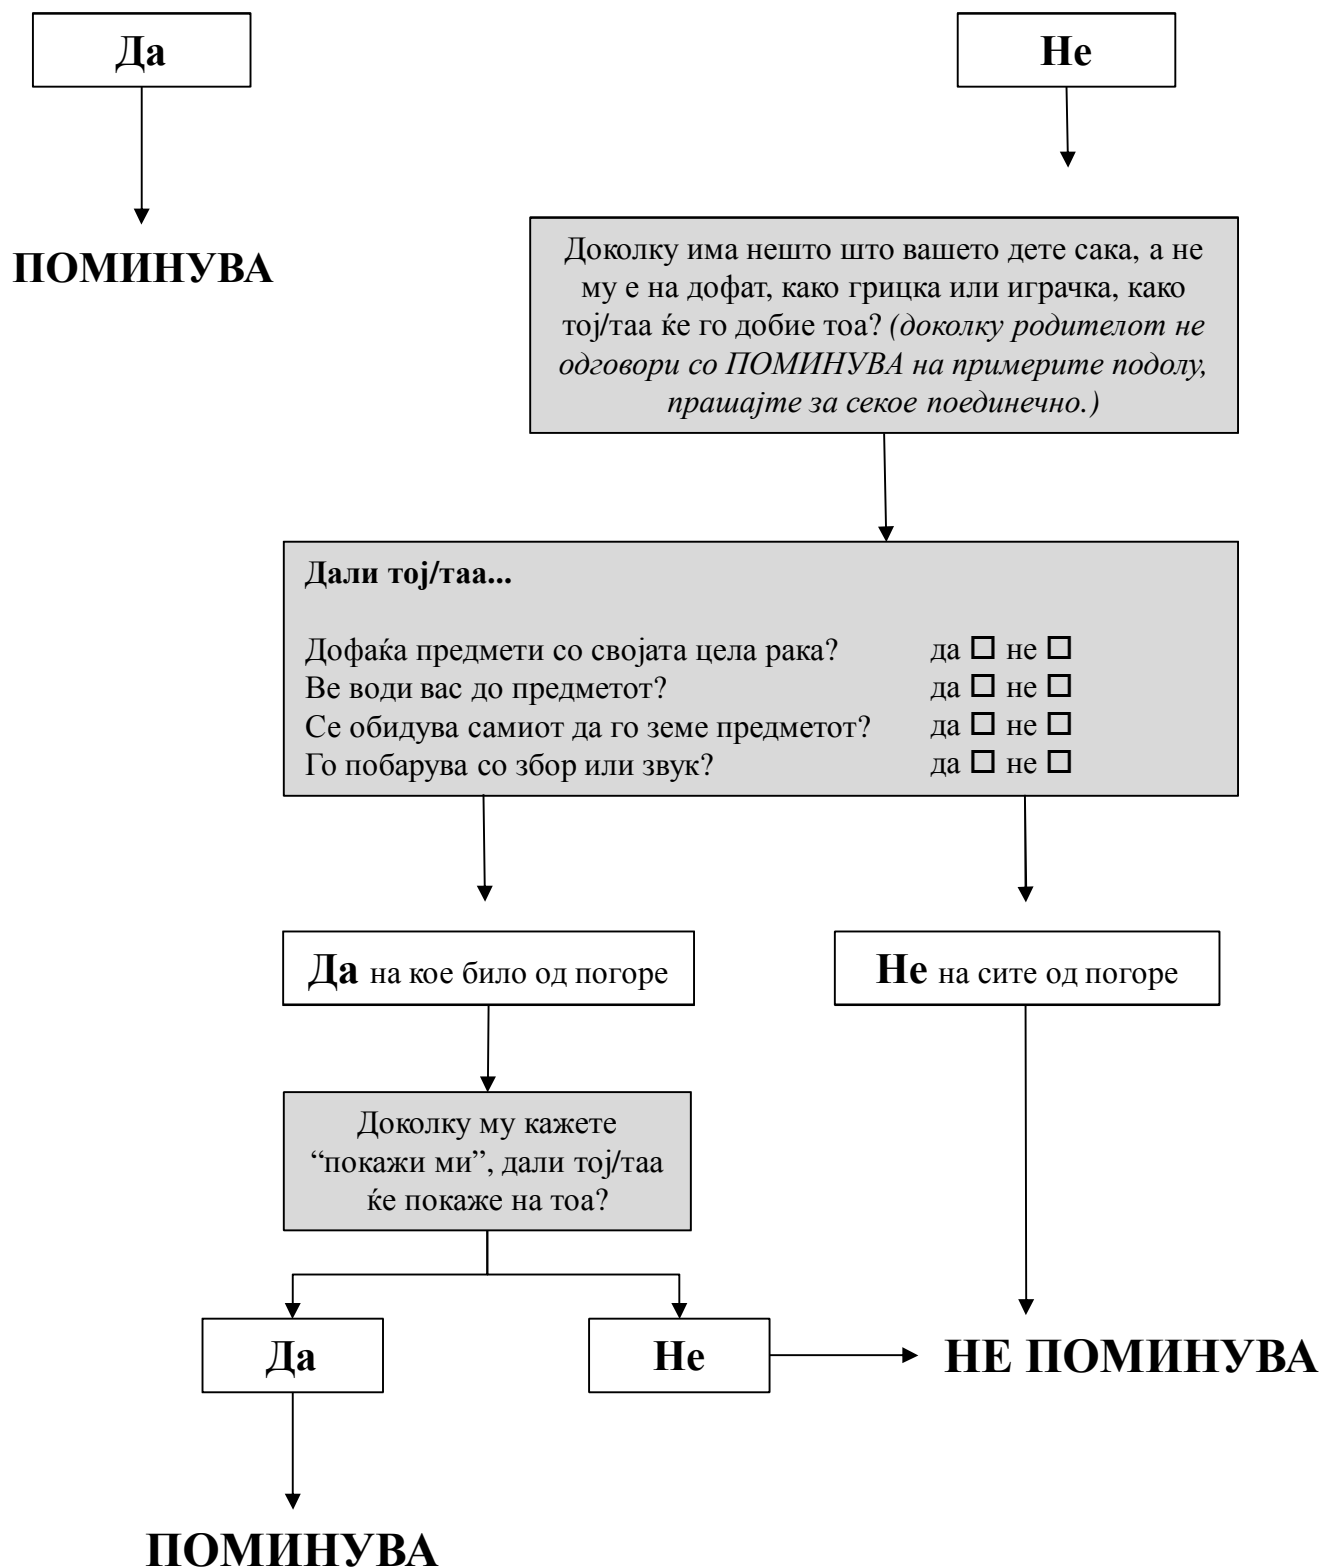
Да

Не

ПОМИНУВА

Доколку има нешто што вашето дете сака, а не му е на дофат, како грицка или играчка, како тој/таа ќе го добие тоа? *(доколку родителот не одговори со ПОМИНУВА на примерите подолу, прашајте за секое поединечно.)*

**Дали тој/таа...**

Дофаќа предмети со својата цела рака? да ☐ не ☐
Ве води вас до предметот? да ☐ не ☐
Се обидува самиот да го земе предметот? да ☐ не ☐
Го побарува со збор или звук? да ☐ не ☐

Да на кое било од погоре

Не на сите од погоре

Доколку му кажете "покажи ми", дали тој/таа ќе покаже на тоа?

Да

Не

НЕ ПОМИНУВА

ПОМИНУВА